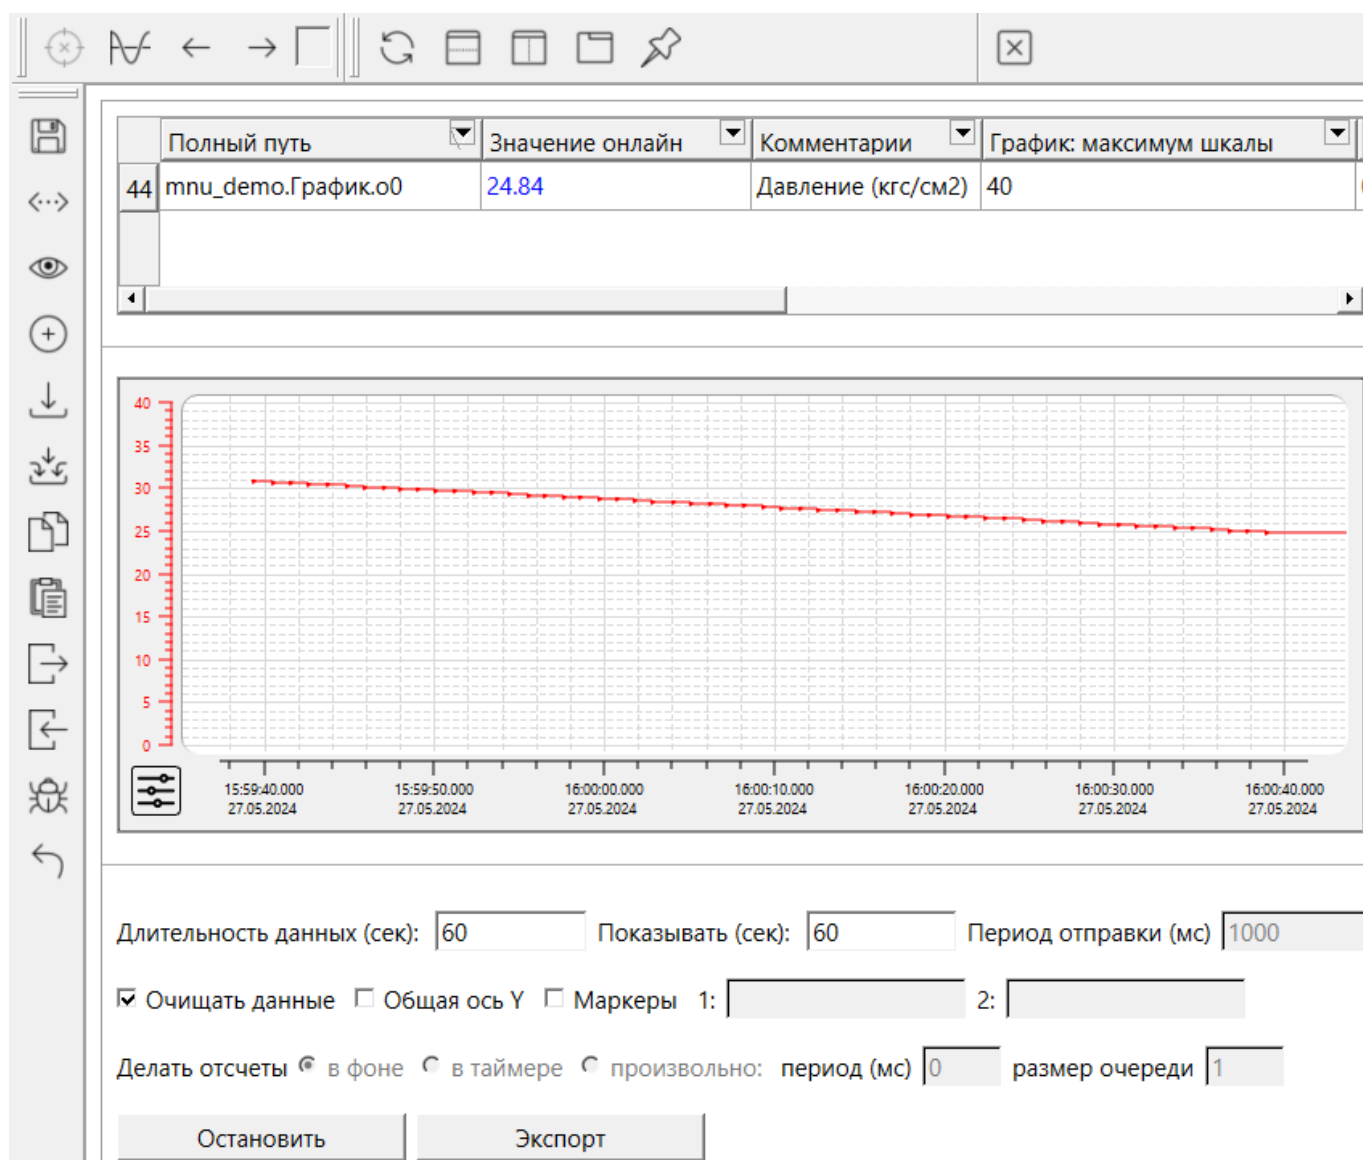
| | Полный путь | Значение онлайн | Комментарии | График: максимум шкалы |
|---|---|---|---|---|
| 44 | mnu_demo.График.о0 | 24.84 | Давление (кгс/см2) | 40 |

40
35
30
25
20
15
10
5
0

15:59:40.000 27.05.2024
15:59:50.000 27.05.2024
16:00:00.000 27.05.2024
16:00:10.000 27.05.2024
16:00:20.000 27.05.2024
16:00:30.000 27.05.2024
16:00:40.000 27.05.2024

Длительность данных (сек): 60 Показывать (сек): 60 Период отправки (мс) 1000

Очищать данные Общая ось Y Маркеры 1: 2:

Делать отсчеты в фоне в таймере произвольно: период (мс) 0 размер очереди 1

Остановить Экспорт